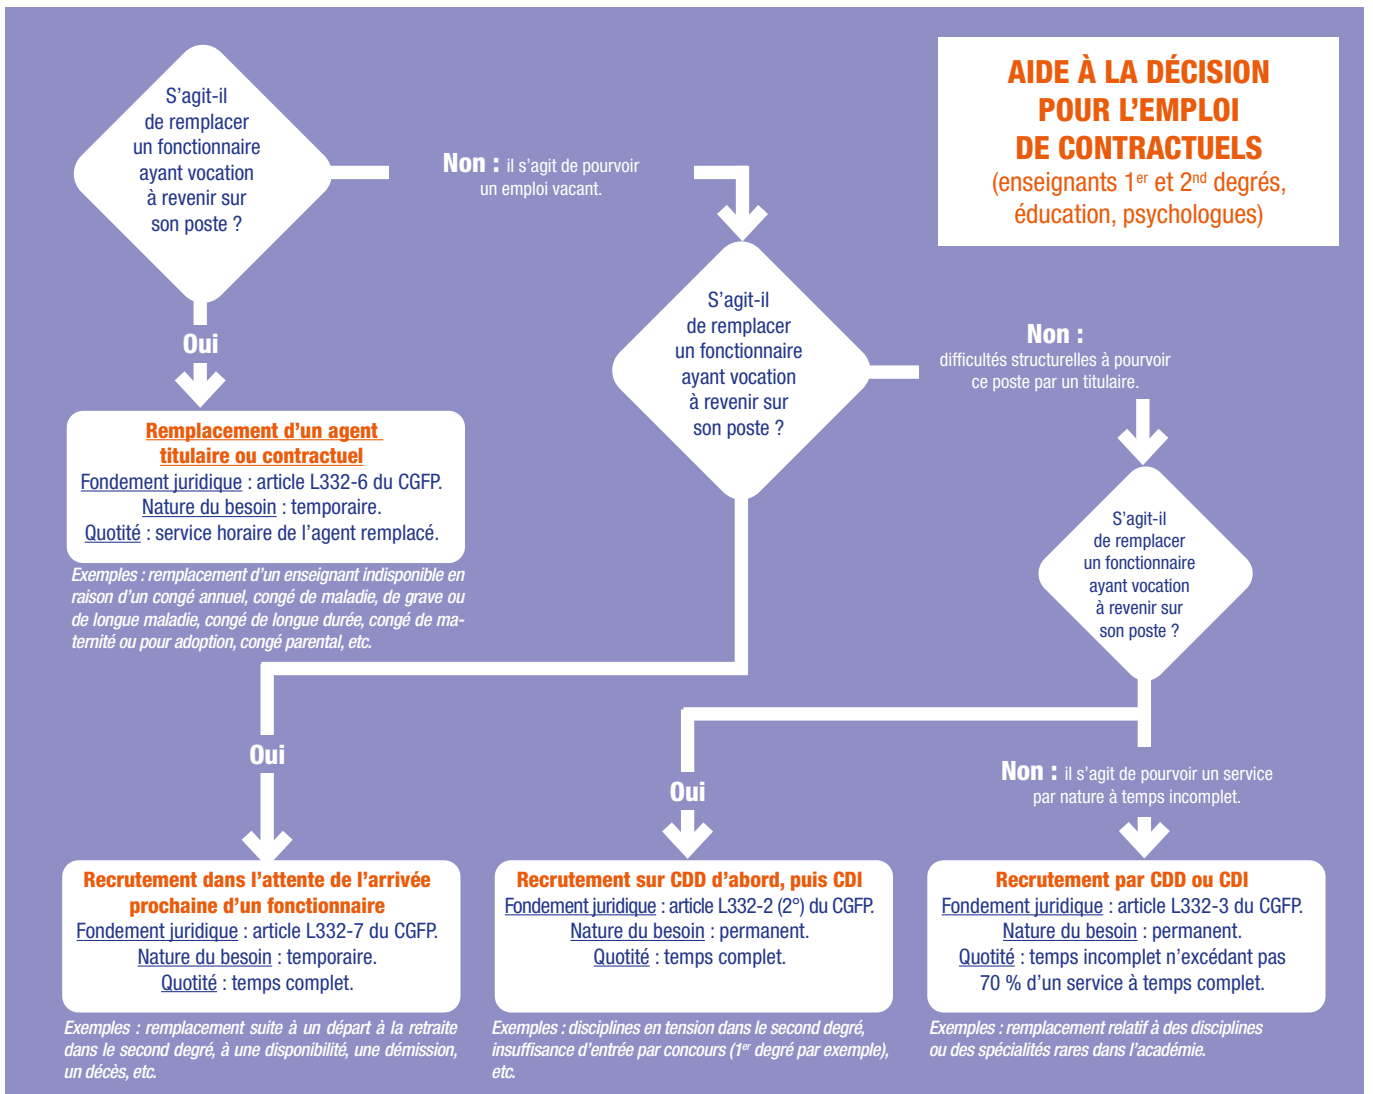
AIDE À LA DÉCISION POUR L'EMPLOI DE CONTRACTUELS
(enseignants 1$^{er}$ et 2$^{nd}$ degrés, éducation, psychologues)

S'agit-il de remplacer un fonctionnaire ayant vocation à revenir sur son poste ?

Non : il s'agit de pourvoir un emploi vacant.

Oui

Remplacement d'un agent titulaire ou contractuel
Fondement juridique : article L332-6 du CGFP.
Nature du besoin : temporaire.
Quotité : service horaire de l'agent remplacé.

Exemples : remplacement d'un enseignant indisponible en raison d'un congé annuel, congé de maladie, de grave ou de longue maladie, congé de longue durée, congé de maternité ou pour adoption, congé parental, etc.

S'agit-il de remplacer un fonctionnaire ayant vocation à revenir sur son poste ?

Non : difficultés structurelles à pourvoir ce poste par un titulaire.

S'agit-il de remplacer un fonctionnaire ayant vocation à revenir sur son poste ?

Oui

Oui

Non : il s'agit de pourvoir un service par nature à temps incomplet.

Recrutement dans l'attente de l'arrivée prochaine d'un fonctionnaire
Fondement juridique : article L332-7 du CGFP.
Nature du besoin : temporaire.
Quotité : temps complet.

Exemples : remplacement suite à un départ à la retraite dans le second degré, à une disponibilité, une démission, un décès, etc.

Recrutement sur CDD d'abord, puis CDI
Fondement juridique : article L332-2 (2°) du CGFP.
Nature du besoin : permanent.
Quotité : temps complet.

Exemples : disciplines en tension dans le second degré, insuffisance d'entrée par concours (1$^{er}$ degré par exemple), etc.

Recrutement par CDD ou CDI
Fondement juridique : article L332-3 du CGFP.
Nature du besoin : permanent.
Quotité : temps incomplet n'excédant pas 70 % d'un service à temps complet.

Exemples : remplacement relatif à des disciplines ou des spécialités rares dans l'académie.